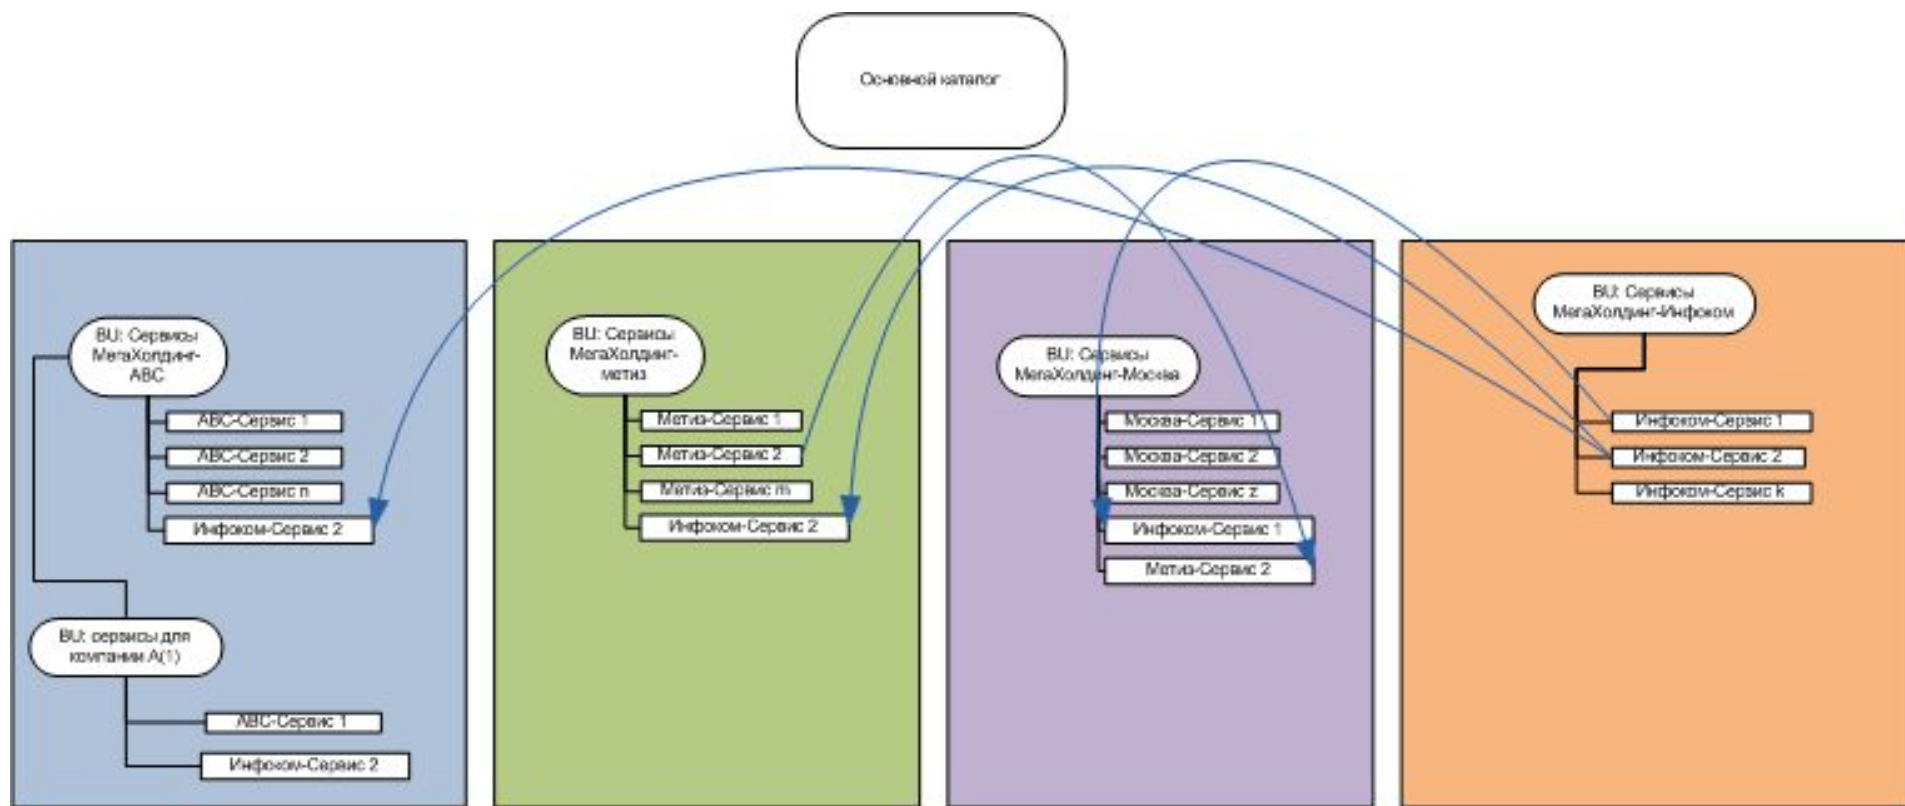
Основной каталог

BU: Сервисы МегаХолдинг-АВС

АВС-Сервис 1

АВС-Сервис 2

АВС-Сервис n

Инфоком-Сервис 2

BU: сервисы для компании А(1)

АВС-Сервис 1

Инфоком-Сервис 2

BU: Сервисы МегаХолдинг-метиз

Метиз-Сервис 1

Метиз-Сервис 2

Метиз-Сервис m

Инфоком-Сервис 2

BU: Сервисы МегаХолдинг-Москва

Москва-Сервис 1

Москва-Сервис 2

Москва-Сервис z

Инфоком-Сервис 1

Метиз-Сервис 2

BU: Сервисы МегаХолдинг-Инфоком

Инфоком-Сервис 1

Инфоком-Сервис 2

Инфоком-Сервис k